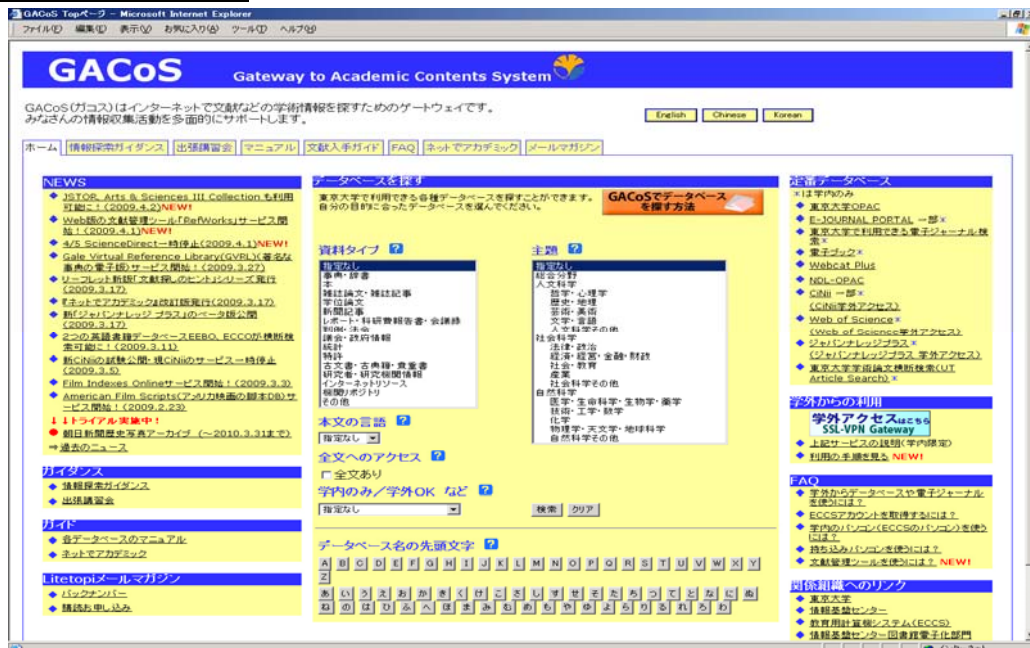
GACoS Topページ - Microsoft Internet Explorer

ファイル(F) 編集(E) 表示(V) お気に入り(A) ツール(T) ヘルプ(H)

GACoS Gateway to Academic Contents System

GACoS(ガコス)はインターネットで文献などの学術情報を探すためのゲートウェイです。
みなさんの情報収集活動を多面的にサポートします。

English Chinese Korean

ホーム 情報探索ガイダンス 出張講習会 マニュアル 文献入手ガイド FAQ ネットでアカデミック メールマガジン

NEWS
JSTOR, Arts & Sciences III Collection も利用可能に!(2009.4.2)NEW!
Web版の文献管理ツール「RefWorks」サービス開始!(2009.4.1)NEW!
4/5 ScienceDirect一時停止(2009.4.1)NEW!
Gale Virtual Reference Library(GVRL)(著名な事典の電子版)サービス開始!(2009.3.27)
リーフレット新版「文献探しのヒント」シリーズ発行(2009.3.17)
『ネットでアカデミック』改訂版発行(2009.3.17)
新「ジャパンナレッジ プラス」のベータ版公開(2009.3.17)
2つの英語古典データベースEEBO, ECCOが横断検索可能に!(2009.3.11)
新CiNiiの試験公開・現CiNiiのサービス一時停止(2009.3.5)
Film Indexes Onlineサービス開始!(2009.3.3)
American Film Scripts(アメリカ映画の脚本DB)サービス開始!(2009.2.23)
トライアル実施中!
朝日新聞歴史写真アーカイブ(~2010.3.31まで)
過去のニュース

ガイダンス
情報探索ガイダンス
出張講習会

ガイド
各データベースのマニュアル
ネットでアカデミック

Litetopiメールマガジン
バックナンバー
購読お申し込み

データベースを探す
東京大学で利用できる各種データベースを探すことができます。
自分の目的に合ったデータベースを選んでください。
GACoSでデータベースを探す方法

資料タイプ ?
指定なし
事典・辞書
本
雑誌論文・雑誌記事
学位論文
新聞記事
レポート・研究報告書・会議録
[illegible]
議会・政府情報
統計
特許
古文書・古典籍・貴重書
研究者・研究機関情報
インターネットリソース
機関リポジトリ
その他

主題 ?
指定なし
総合分野
人文科学
哲学・心理学
歴史・地理
芸術・美術
文学・言語
人文科学その他
社会科学
法律・政治
経済・経営・金融・財政
社会・教育
産業
社会科学その他
自然科学
医学・生命科学・生物学・薬学
技術・工学・数学
化学
物理学・天文学・地球科学
自然科学その他

本文の言語 ?
指定なし

全文へのアクセス ?
全文あり

学内のみ/学外OK など ?
指定なし
検索 クリア

データベース名の先頭文字 ?
A B C D E F G H I J K L M N O P Q R S T U V W X Y Z
あ い う え お か き く け こ さ し す せ そ た ち つ て と な に ぬ の は ひ ふ へ ほ ま み む め も や ゆ よ ら り る れ ろ わ

定番データベース
*は学内のみ
東京大学OPAC
E-JOURNAL PORTAL 一部*
東京大学で利用できる電子ジャーナル検索*
電子ブック*
Webcat Plus
NDL-OPAC
CiNii 一部*
(CiNii学外アクセス)
Web of Science*
(Web of Science学外アクセス)
ジャパンナレッジプラス*
(ジャパンナレッジプラス 学外アクセス)
東京大学学術論文横断検索(UT Article Search)*

学外からの利用
学外アクセスはこちら SSL-VPN Gateway
上記サービスの説明(学内限定)
利用の手順を見る NEW!

FAQ
学外からデータベースや電子ジャーナルを使うには?
ECCSアカウントを取得するには?
学内のパソコン(ECCSのパソコン)を使うには?
持ち込みパソコンを使うには?
文献管理ツールを使うには? NEW!

関係組織へのリンク
東京大学
情報基盤センター
教育用計算機システム(ECCS)
情報基盤センター図書館電子化部門